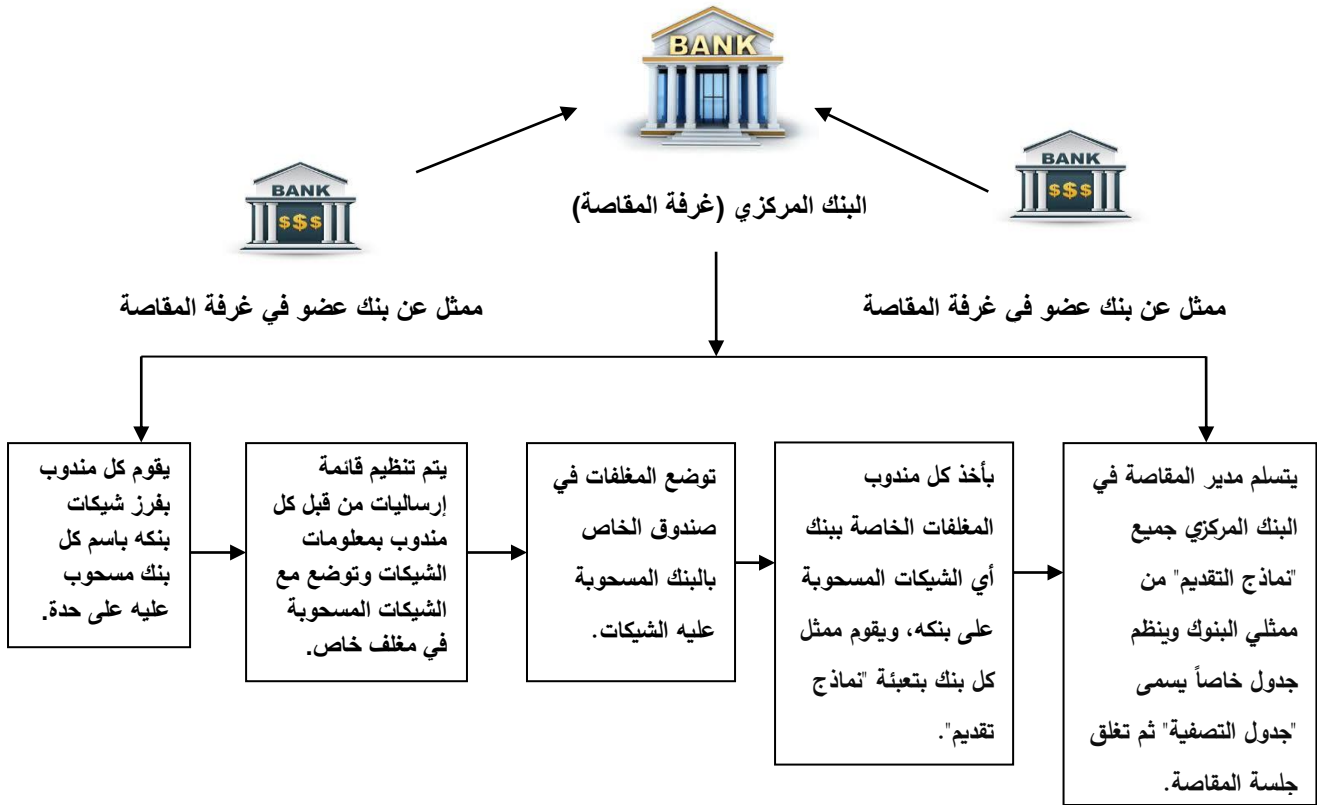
BANK

البنك المركزي (غرفة المقاصة)

BANK
$$$

ممثل عن بنك عضو في غرفة المقاصة

BANK
$$$

ممثل عن بنك عضو في غرفة المقاصة

يقوم كل مندوب بفرز شيكات بنكه باسم كل بنك مسحوب عليه على حدة.

يتم تنظيم قائمة إرساليات من قبل كل مندوب بمعلومات الشيكات وتوضع مع الشيكات المسحوبة في مغلف خاص.

توضع المغلفات في صندوق الخاص بالبنك المسحوبة عليه الشيكات.

يأخذ كل مندوب المغلفات الخاصة ببنك أي الشيكات المسحوبة على بنكه، ويقوم ممثل كل بنك بتعبئة "نماذج تقديم".

يتسلم مدير المقاصة في البنك المركزي جميع "نماذج التقديم" من ممثلي البنوك وينظم جدول خاصاً يسمى "جدول التصفية" ثم تغلق جلسة المقاصة.